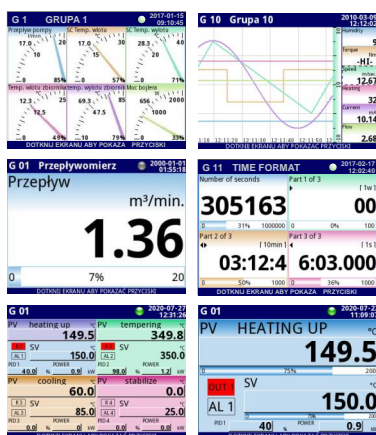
G 1 GRUPA 1 2017-01-15 09:10:45

Przepływ pompy l/min 17.0 10 15 85%
SC Temp. wlotu 30 17.0 10 57%
SC Temp. wlotu 30 28.3 40 71%
Temp. wlotu zbiornika 12.3 12.5 25 0 49%
Temp. wlotu zbiornika 69.3 47.5 95 0 70%
Moc bojlera 656 2000 0 33%

DOTKNIJ EKRANU ABY POKAZAĆ PRZYCISKI

G 10 Grupa 10 2010-03-09 12:12:02

Humidity 9
Torque Nm -HI-
Speed 12.67
Heating 32
Current 10.14
Flow 2.68

DOTKNIJ EKRANU ABY POKAZAĆ PRZYCISKI

G 01 Przepływomierz 2000-01-01 01:55:18

Przepływ
m³/min.
1.36
0 7% 20

DOTKNIJ EKRANU ABY POKAZAĆ PRZYCISKI

G 11 TIME FORMAT 2017-02-17 12:02:40

Number of seconds
305163
0 31% 1000000
Part 1 of 3 [1w] 00
Part 2 of 3 [10min] 03:12:4
0 50% 1000
Part 3 of 3 [1s] 6:03.000
0 36% 1000

DOTKNIJ EKRANU ABY POKAZAĆ PRZYCISKI

G 01 2020-07-27 12:31:26

PV heating up 149.5
SV 150.0
AL 1
POWER 0.9 kW
PV tempering 349.8
SV 350.0
AL 2
POWER 1.2 kW
PV cooling 60.0
SV 85.0
AL 3
POWER 0.0 kW
PV stabilize 0.0
SV 25.0
AL 4
POWER 0.0 kW

G 01 2020-07-27 11:09:03

PV HEATING UP °C
149.5
0 75% 200
OUT 1 SV °C
AL 1 150.0
PID 1 40 % POWER 0.9 kW